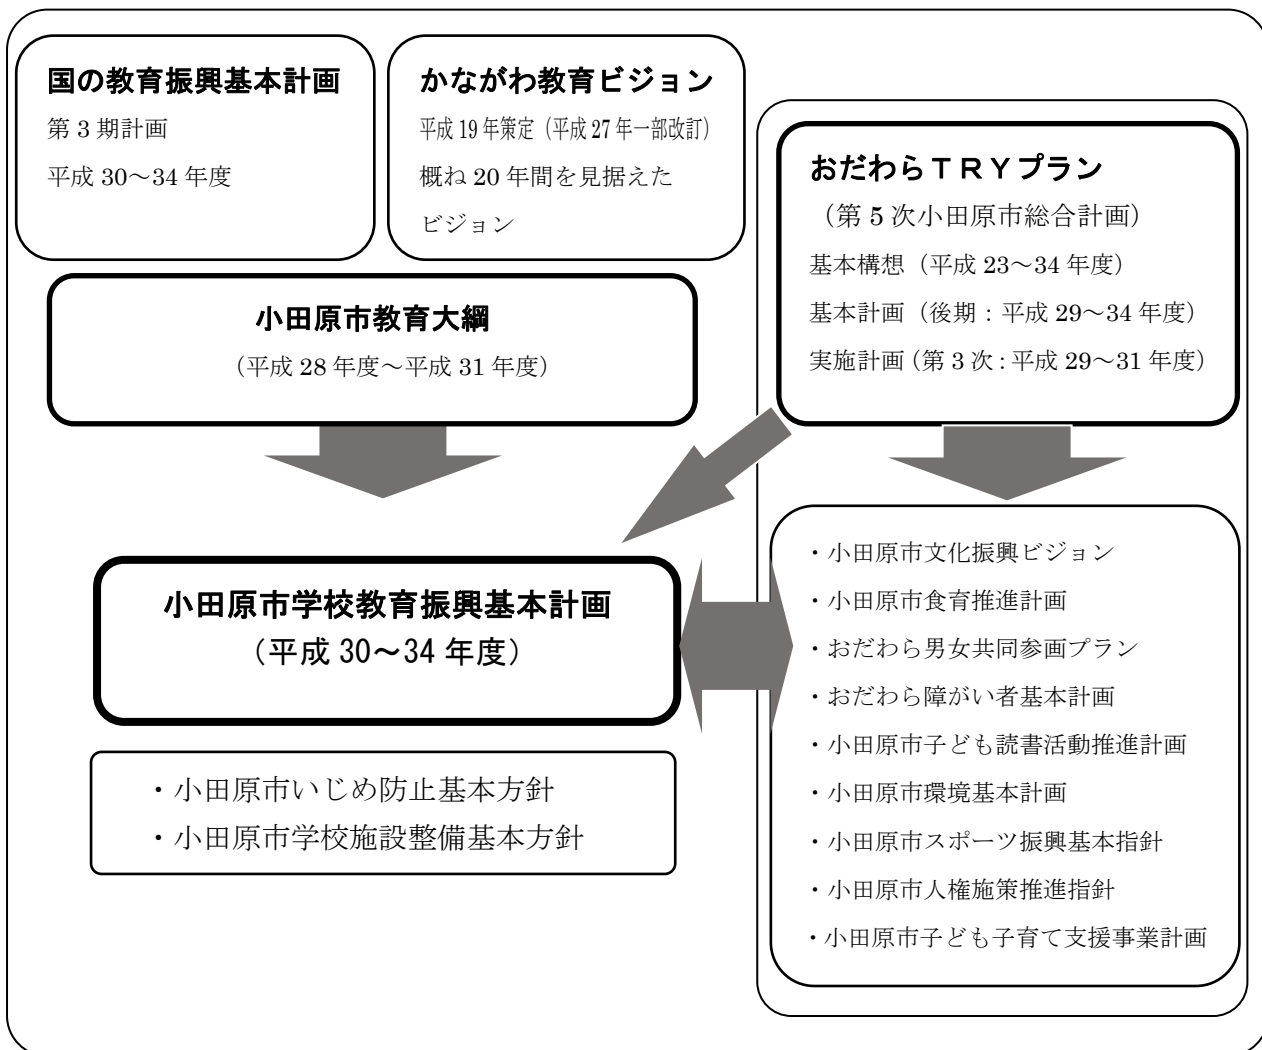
国の教育振興基本計画
第 3 期計画
平成 30～34 年度

かながわ教育ビジョン
平成 19 年策定（平成 27 年一部改訂）
概ね 20 年間を見据えたビジョン

おだわらＴＲＹプラン
（第 5 次小田原市総合計画）
基本構想（平成 23～34 年度）
基本計画（後期：平成 29～34 年度）
実施計画（第 3 次：平成 29～31 年度）

小田原市教育大綱
（平成 28 年度～平成 31 年度）

小田原市学校教育振興基本計画
（平成 30～34 年度）

・小田原市いじめ防止基本方針
・小田原市学校施設整備基本方針

・小田原市文化振興ビジョン
・小田原市食育推進計画
・おだわら男女共同参画プラン
・おだわら障がい者基本計画
・小田原市子ども読書活動推進計画
・小田原市環境基本計画
・小田原市スポーツ振興基本指針
・小田原市人権施策推進指針
・小田原市子ども子育て支援事業計画